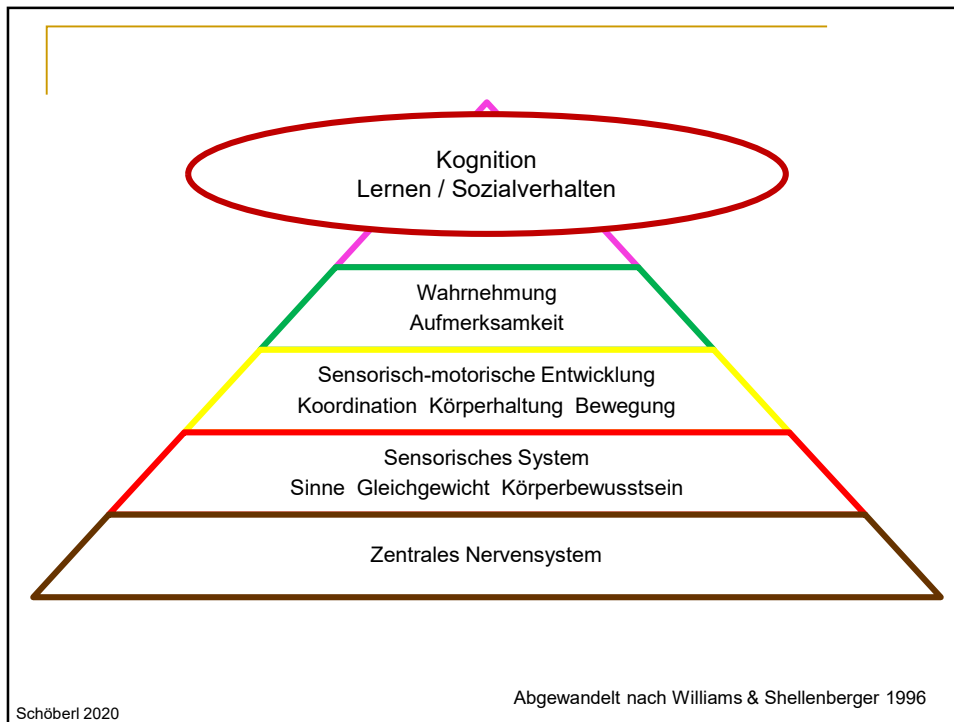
Kognition
Lernen / Sozialverhalten

Wahrnehmung
Aufmerksamkeit

Sensorisch-motorische Entwicklung
Koordination Körperhaltung Bewegung

Sensorisches System
Sinne Gleichgewicht Körperbewusstsein

Zentrales Nervensystem

Abgewandelt nach Williams & Shellenberger 1996

Schöberl 2020